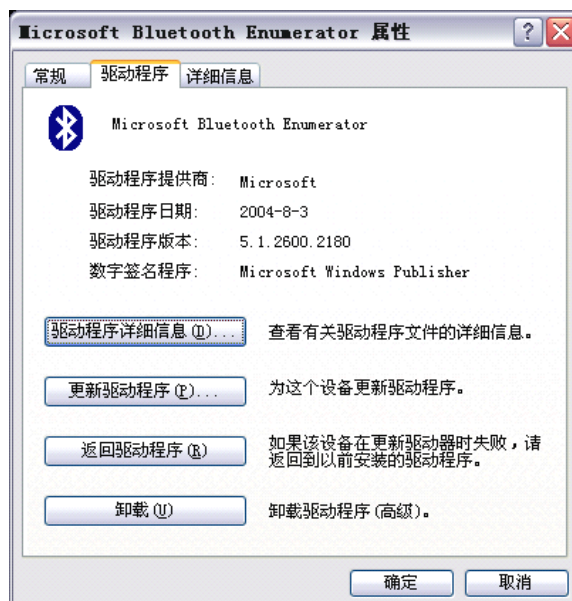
Microsoft Bluetooth Enumerator 属性

常规 驱动程序 详细信息

Microsoft Bluetooth Enumerator

驱动程序提供商: Microsoft

驱动程序日期: 2004-8-3

驱动程序版本: 5.1.2600.2180

数字签名程序: Microsoft Windows Publisher

驱动程序详细信息 (D)... 查看有关驱动程序文件的详细信息。

更新驱动程序 (P)... 为这个设备更新驱动程序。

返回驱动程序 (R) 如果该设备在更新驱动器时失败，请返回到以前安装的驱动程序。

卸载 (U) 卸载驱动程序 (高级)。

确定 取消